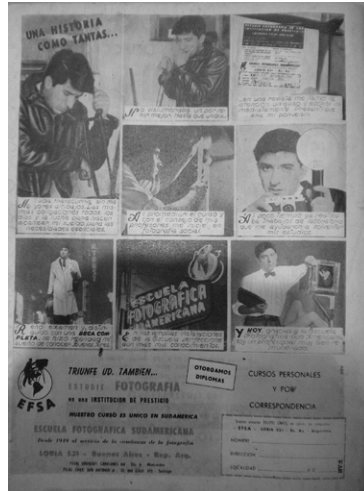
UNA HISTORIA COMO TANTAS...

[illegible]

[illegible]

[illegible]

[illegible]

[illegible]

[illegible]

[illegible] BECA CON PLATA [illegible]

ESCUELA FOTOGRAFICA SUDAMERICANA

Y HOY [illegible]

EFSA

TRIUNFE UD. TAMBIEN...
ESTUDIE FOTOGRAFIA
EN UNA INSTITUCION DE PRESTIGIO
NUESTRO CURSO ES UNICO EN SUDAMERICA
ESCUELA FOTOGRAFICA SUDAMERICANA
Desde 1939 al servicio de la enseñanza de la fotografía
LOMA 531 - Buenos Aires - Rep. Arg.

OTORGAMOS DIPLOMAS

CURSOS PERSONALES Y POR CORRESPONDENCIA

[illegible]
EFSA - LOMA 531 - Bs. As. - Argentina
NOMBRE
DIRECCION
LOCALIDAD